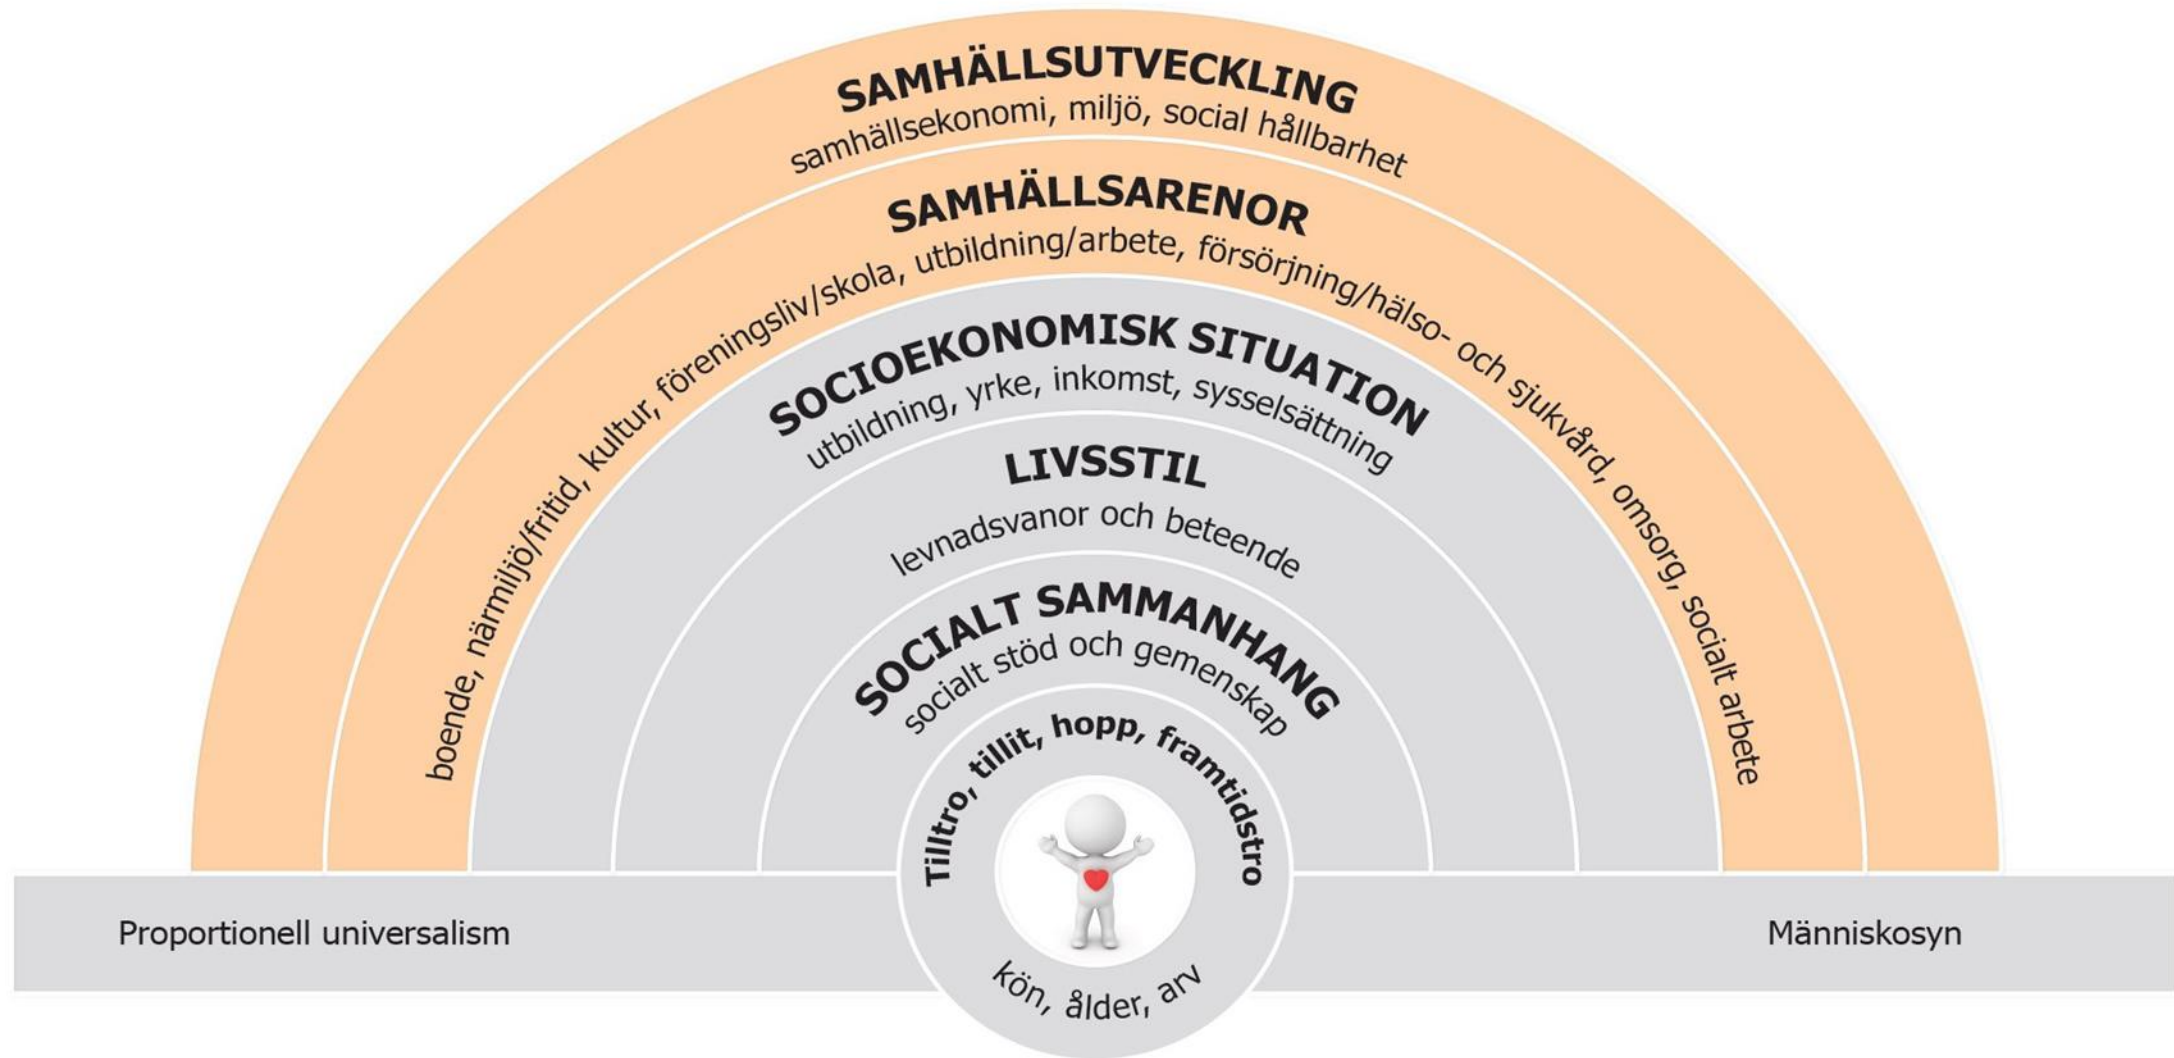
SAMHÄLLSUTVECKLING
samhällsekonomi, miljö, social hållbarhet

SAMHÄLLSARENOR
boende, närmiljö/fritid, kultur, föreningsliv/skola, utbildning/arbete, försörjning/hälso- och sjukvård, omsorg, socialt arbete

SOCIOEKONOMISK SITUATION
utbildning, yrke, inkomst, sysselsättning

LIVSSTIL
levnadsvanor och beteende

SOCIALT SAMMANHANG
socialt stöd och gemenskap

Tilltro, tillit, hopp, framtidstro

kön, ålder, arv

Proportionell universalism

Människosyn